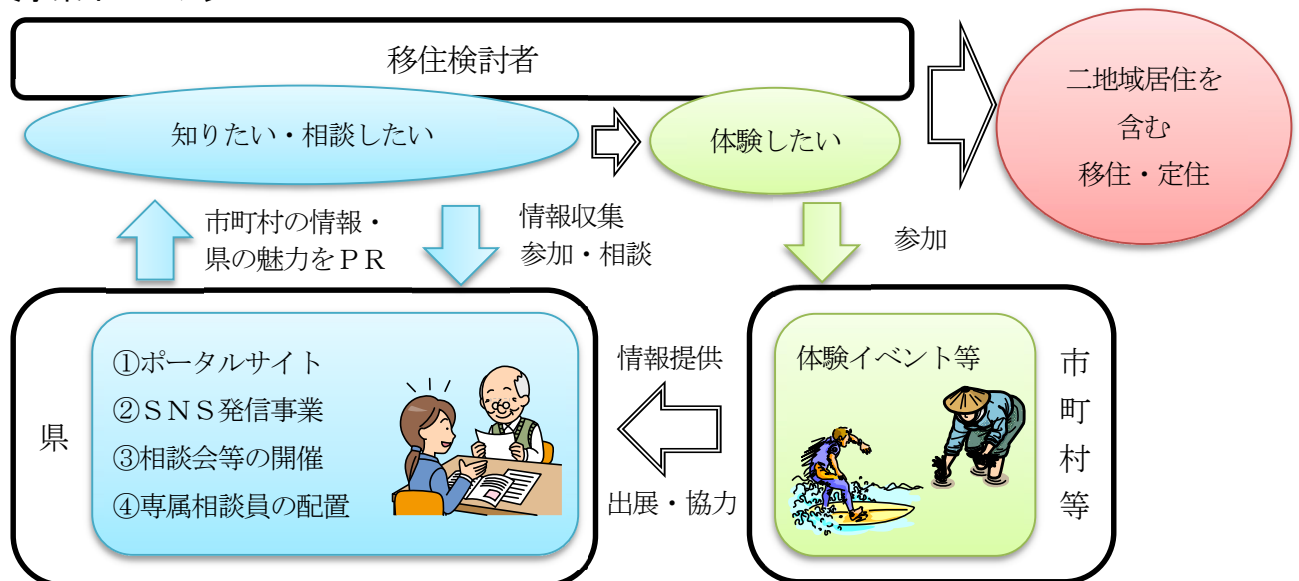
移住検討者

知りたい・相談したい

体験したい

二地域居住を含む移住・定住

市町村の情報・県の魅力をＰＲ

情報収集
参加・相談

参加

県

①ポータルサイト
②ＳＮＳ発信事業
③相談会等の開催
④専属相談員の配置

情報提供

出展・協力

体験イベント等

市町村等